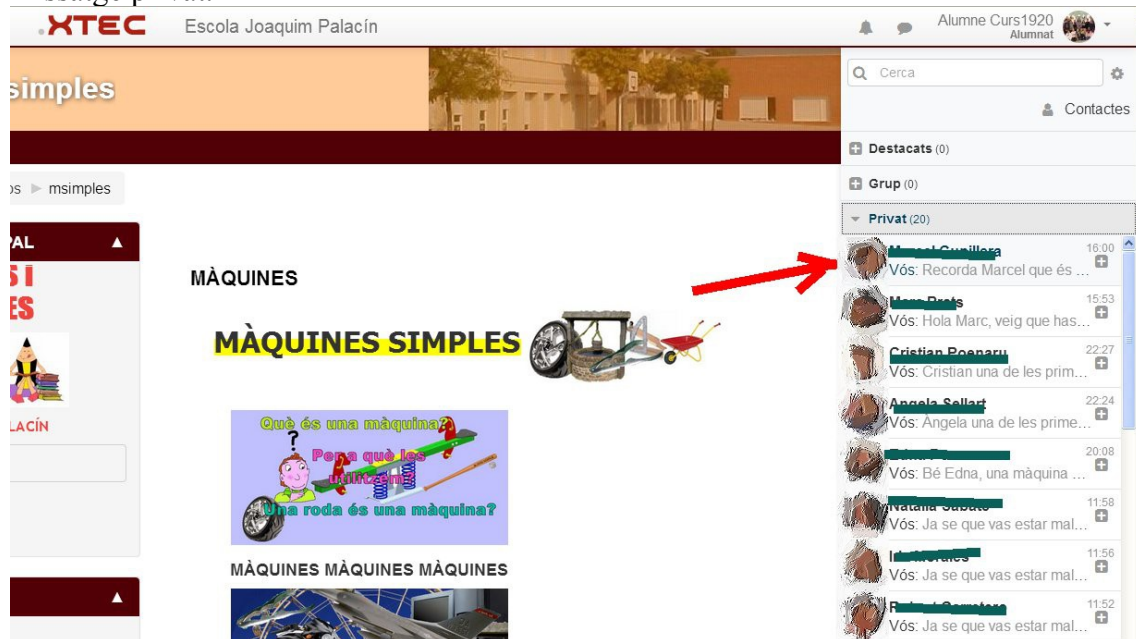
.XTEC Escola Joaquim Palacín

Alumne Curs1920
Alumnat

simples

Cerca

Contactes

Destacats (0)

Grup (0)

Privat (20)

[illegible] 16:00
Vós: Recorda Marcel que és ...

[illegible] 15:53
Vós: Hola Marc, veig que has...

Cristian Poenaru 22:27
Vós: Cristian una de les prim...

Angela Sellart 22:24
Vós: Angela una de les prime...

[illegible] 20:08
Vós: Bé Edna, una màquina ...

Natalia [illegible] 11:58
Vós: Ja se que vas estar mal...

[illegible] 11:56
Vós: Ja se que vas estar mal...

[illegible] 11:52
Vós: Ja se que vas estar mal...

ps ► msimples

PAL ▲

S I
ES

LACÍN

▲

MÀQUINES

MÀQUINES SIMPLES

Què és una màquina?
?
Per a què les utilitzem?
Una roda és una màquina?

MÀQUINES MÀQUINES MÀQUINES